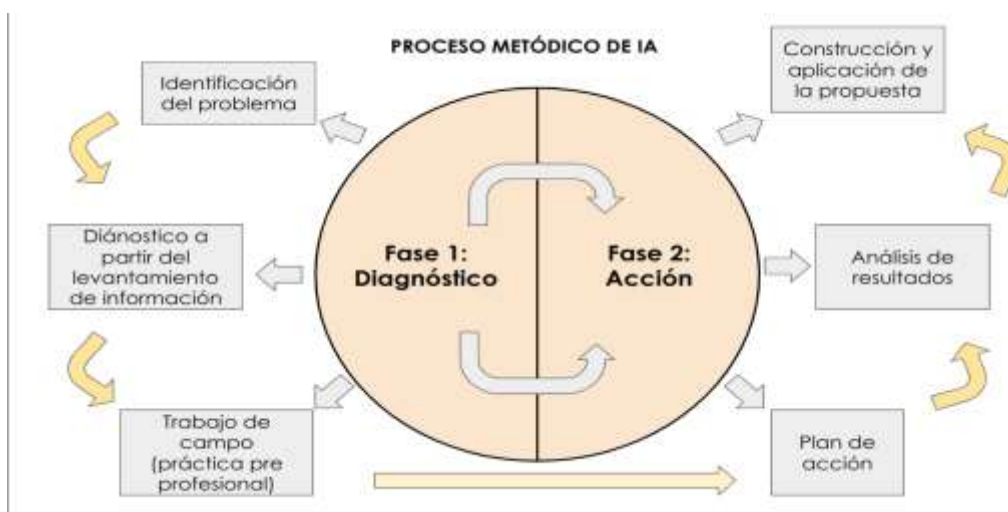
PROCESO METÓDICO DE IA

Identificación del problema

Diánostico a partir del levantamiento de información

Trabajo de campo (práctica pre profesional)

Fase 1: Diagnóstico

Fase 2: Acción

Construcción y aplicación de la propuesta

Análisis de resultados

Plan de acción